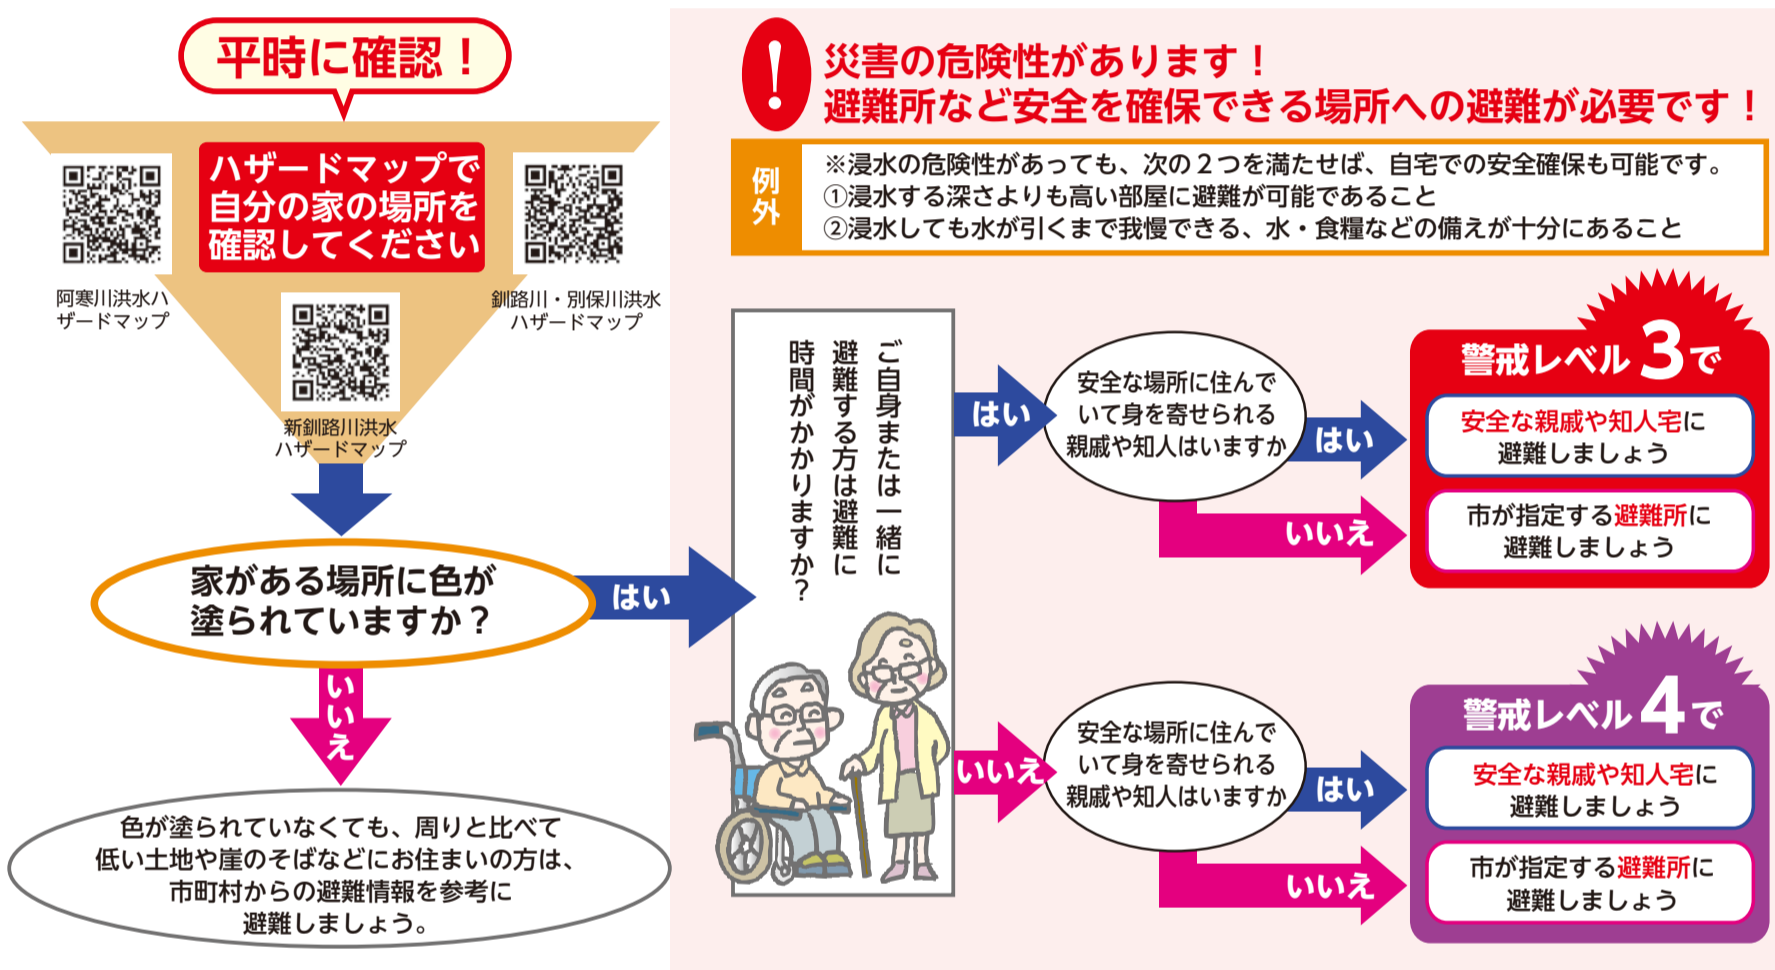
平時に確認！

ハザードマップで自分の家の場所を確認してください

阿寒川洪水ハザードマップ

釧路川・別保川洪水ハザードマップ

新釧路川洪水ハザードマップ

家がある場所に色が塗られていますか？

はい

いいえ

色が塗られていなくても、周りと比べて低い土地や崖のそばなどにお住まいの方は、市町村からの避難情報を参考に避難しましょう。

災害の危険性があります！
避難所など安全を確保できる場所への避難が必要です！

例外

※浸水の危険性があっても、次の２つを満たせば、自宅での安全確保も可能です。
①浸水する深さよりも高い部屋に避難が可能であること
②浸水しても水が引くまで我慢できる、水・食糧などの備えが十分にあること

ご自身または一緒に避難する方は避難に時間がかかりますか？

はい

安全な場所に住んでいて身を寄せられる親戚や知人はいますか

はい

いいえ

警戒レベル３で

安全な親戚や知人宅に避難しましょう

市が指定する避難所に避難しましょう

いいえ

安全な場所に住んでいて身を寄せられる親戚や知人はいますか

はい

いいえ

警戒レベル４で

安全な親戚や知人宅に避難しましょう

市が指定する避難所に避難しましょう